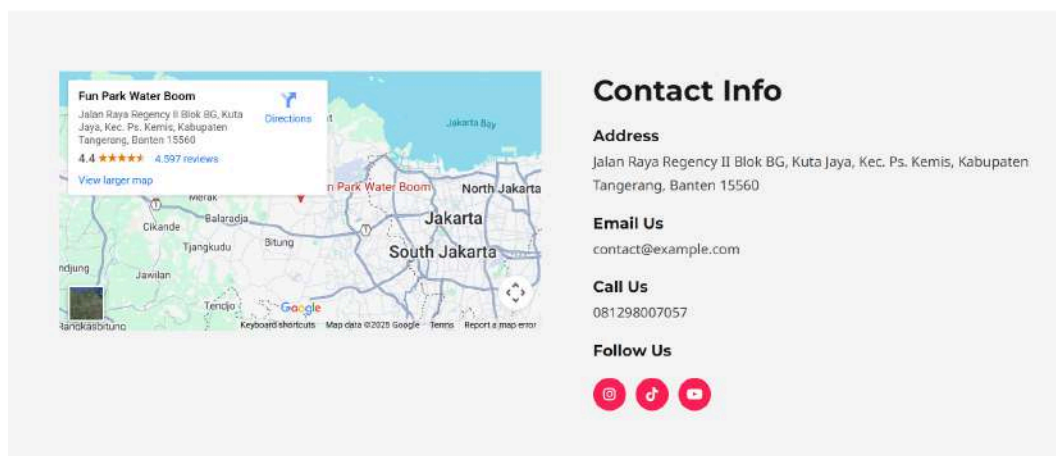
Fun Park Water Boom
Jalan Raya Regency II Blok BG, Kuta Jaya, Kec. Ps. Kemis, Kabupaten Tangerang, Banten 15560
Directions
4.4 ★★★★★ 4,597 reviews
View larger map

Jakarta Bay
Fun Park Water Boom
North Jakarta
Merak
Balaraja
Jakarta
Cikande
Tjangkudu
Bitung
South Jakarta
ndjung
Jawilan
Tencijo
Google
Rangkasbitung
Keyboard shortcuts
Map data ©2025 Google
Terms
Report a map error

Contact Info

Address
Jalan Raya Regency II Blok BG, Kuta Jaya, Kec. Ps. Kemis, Kabupaten Tangerang, Banten 15560

Email Us
contact@example.com

Call Us
081298007057

Follow Us